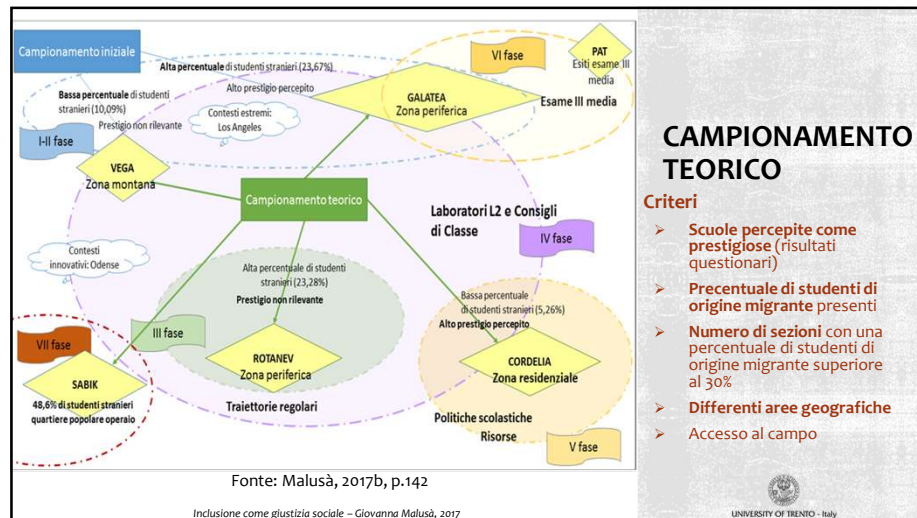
Campionamento iniziale

Alta percentuale di studenti stranieri (23,67%)

Alto prestigio percepito

VI fase

PAT
Esiti esame III media

Esame III media

Bassa percentuale di studenti stranieri (10,09%)

Prestigio non rilevante

I-II fase

Contesti estremi: Los Angeles

GALATEA
Zona periferica

VEGA
Zona montana

Campionamento teorico

Laboratori L2 e Consigli di Classe

IV fase

Contesti innovativi: Odense

Alta percentuale di studenti stranieri (23,28%)

Prestigio non rilevante

Bassa percentuale di studenti stranieri (5,26%)

Alto prestigio percepito

III fase

VII fase

ROTANEV
Zona periferica

CORDELIA
Zona residenziale

SABIK
48,6% di studenti stranieri
quartiere popolare operaio

Traiettorie regolari

Politiche scolastiche
Risorse

V fase

Fonte: Malusà, 2017b, p.142

Inclusione come giustizia sociale – Giovanna Malusà, 2017

CAMPIONAMENTO TEORICO

Criteri

- Scuole percepite come prestigiose (risultati questionari)
- Precentuale di studenti di origine migrante presenti
- Numero di sezioni con una percentuale di studenti di origine migrante superiore al 30%
- Differenti aree geografiche
- Accesso al campo

UNIVERSITY OF TRENTO - Italy